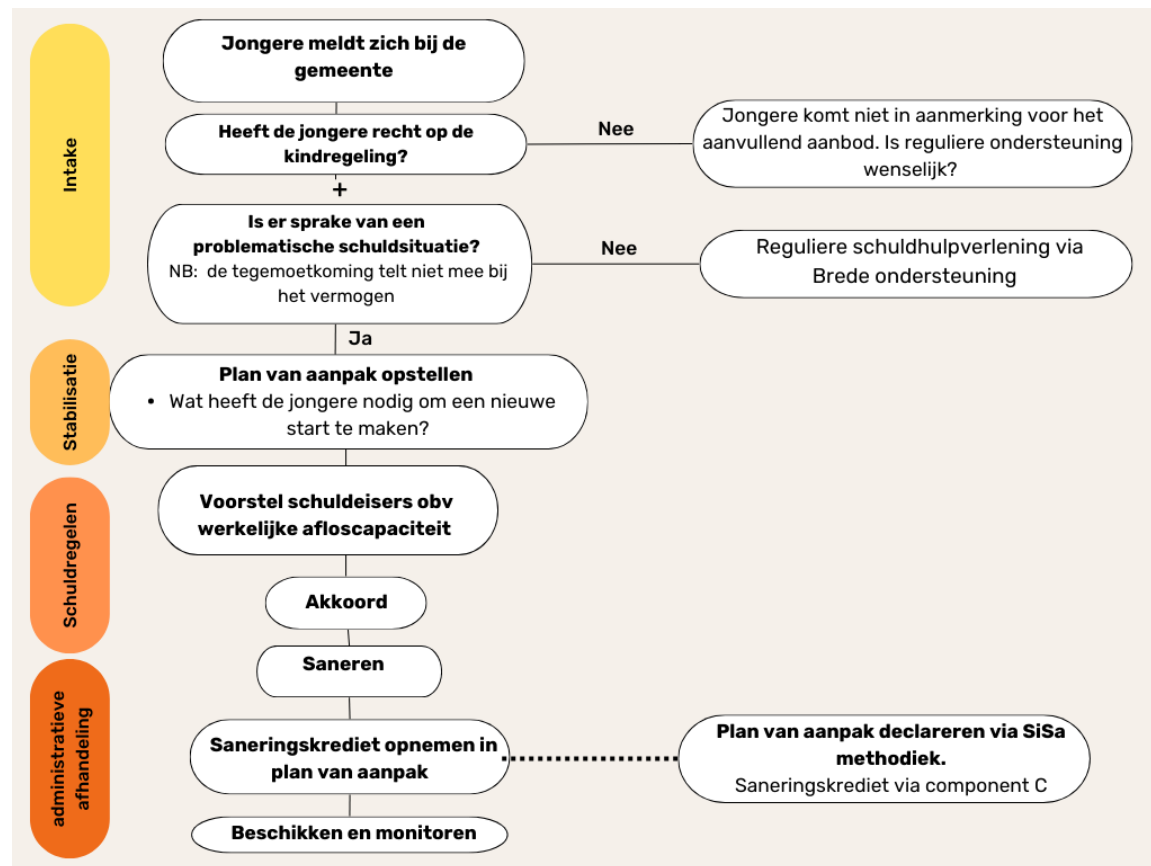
Intake

Jongere meldt zich bij de gemeente

Heeft de jongere recht op de kindregeling?

Nee

Jongere komt niet in aanmerking voor het aanvullend aanbod. Is reguliere ondersteuning wenselijk?

+

Is er sprake van een problematische schuldsituatie?
NB: de tegemoetkoming telt niet mee bij het vermogen

Nee

Reguliere schuldhulpverlening via Brede ondersteuning

Ja

Stabilisatie

Plan van aanpak opstellen
• Wat heeft de jongere nodig om een nieuwe start te maken?

Schuldregelen

Voorstel schuldeisers obv werkelijke afloscapaciteit

Akkoord

Saneren

administratieve afhandeling

Saneringskrediet opnemen in plan van aanpak

Plan van aanpak declareren via SiSa methodiek.
Saneringskrediet via component C

Beschikken en monitoren